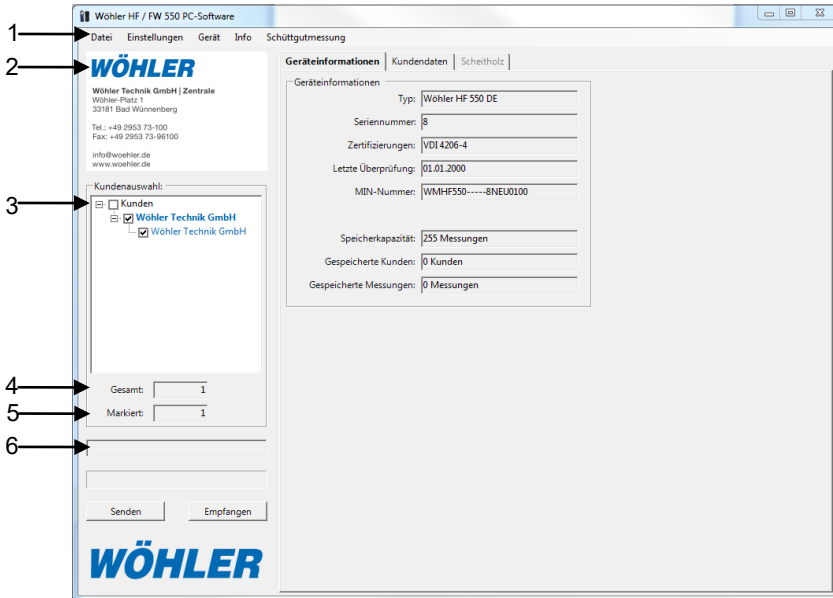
Wöhler HF / FW 550 PC-Software

1 Datei Einstellungen Gerät Info Schüttgutmessung

2 WÖHLER

Wöhler Technik GmbH | Zentrale
Wöhler-Platz 1
33181 Bad Wünnenberg

Tel.: +49 2953 73-100
Fax: +49 2953 73-96100

info@woehler.de
www.woehler.de

Kundenauswahl:

3 Kunden
Wöhler Technik GmbH
Wöhler Technik GmbH

4 Gesamt: 1

5 Markiert: 1

6

Senden Empfangen

WÖHLER

Geräteinformationen | Kundendaten | Scheitholz

Geräteinformationen

| | |
|---|---|
| Typ: | Wöhler HF 550 DE |
| Seriennummer: | 8 |
| Zertifizierungen: | VDI 4206-4 |
| Letzte Überprüfung: | 01.01.2000 |
| MIN-Nummer: | WMHF550-----8NEU0100 |
| Speicherkapazität: | 255 Messungen |
| Gespeicherte Kunden: | 0 Kunden |
| Gespeicherte Messungen: | 0 Messungen |